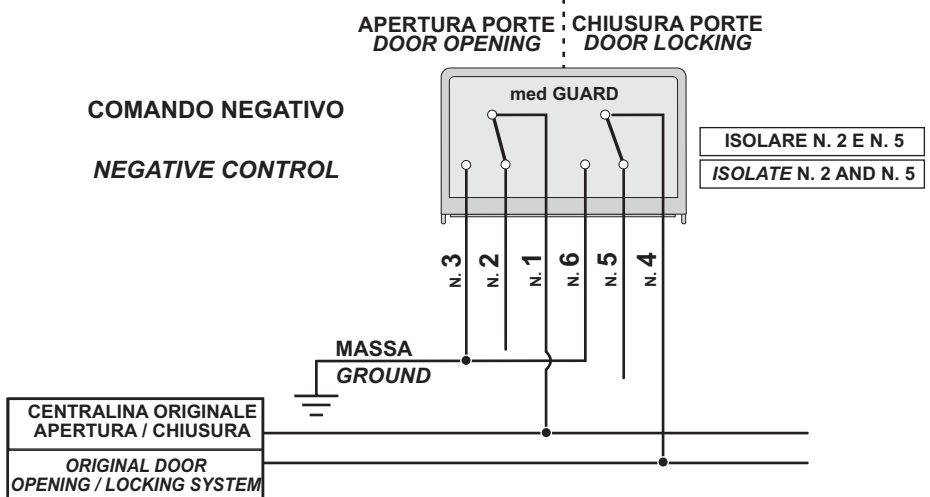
APERTURA PORTE
DOOR OPENING

CHIUSURA PORTE
DOOR LOCKING

COMANDO NEGATIVO

NEGATIVE CONTROL

med GUARD

ISOLARE N. 2 E N. 5

ISOLATE N. 2 AND N. 5

N. 3 N. 2 N. 1 N. 6 N. 5 N. 4

MASSA
GROUND

CENTRALINA ORIGINALE
APERTURA / CHIUSURA

ORIGINAL DOOR
OPENING / LOCKING SYSTEM